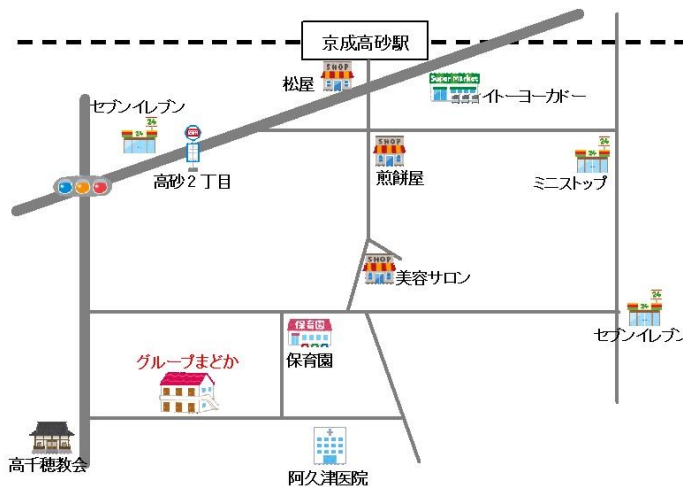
京成高砂駅

松屋
SHOP

Super Market
イトーヨーカドー

セブンイレブン
24

高砂２丁目

SHOP
煎餅屋

24
ミニストップ

SHOP
美容サロン

24
セブンイレブン

保育園
保育園

グループまどか

高千穂教会

阿久津医院